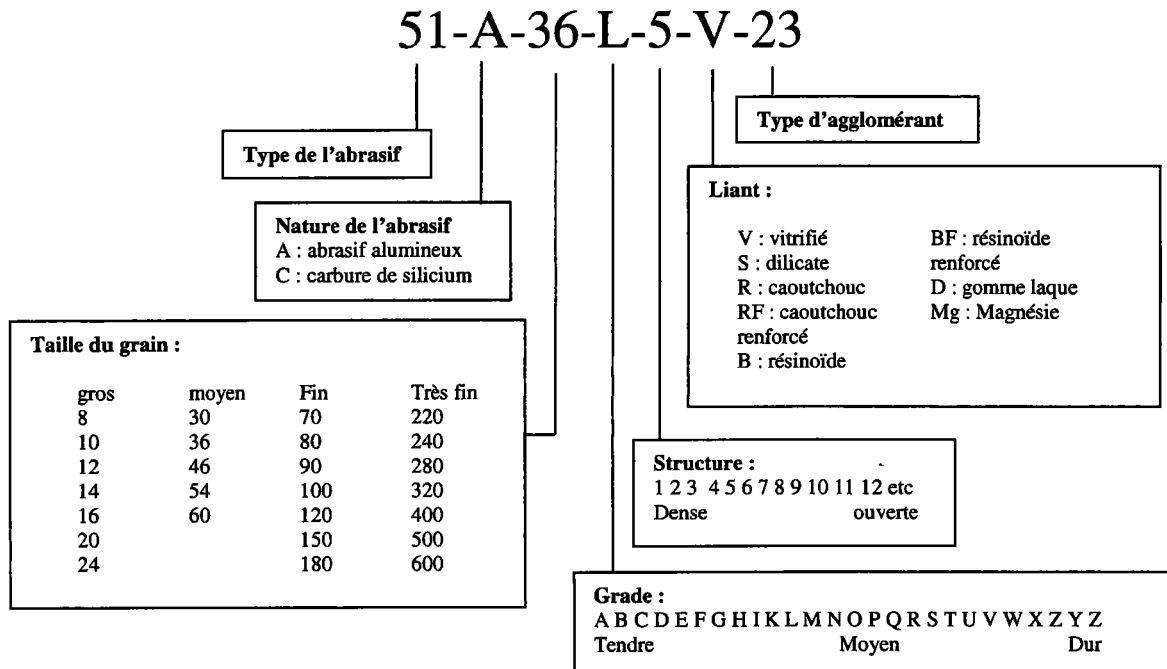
51-A-36-L-5-V-23

Type d'agglomérant

Type de l'abrasif

Liant :

V : vitrifié
S : dilicate
R : caoutchouc
RF : caoutchouc renforcé
B : résinoïde

BF : résinoïde renforcé
D : gomme laque
Mg : Magnésie

Nature de l'abrasif
A : abrasif alumineux
C : carbure de silicium

Taille du grain :

| gros | moyen | Fin | Très fin |
|---|---|---|---|
| 8 | 30 | 70 | 220 |
| 10 | 36 | 80 | 240 |
| 12 | 46 | 90 | 280 |
| 14 | 54 | 100 | 320 |
| 16 | 60 | 120 | 400 |
| 20 | | 150 | 500 |
| 24 | | 180 | 600 |

Structure :
1 2 3 4 5 6 7 8 9 10 11 12 etc
Dense ouverte

Grade :
A B C D E F G H I K L M N O P Q R S T U V W X Z Y Z
Tendre Moyen Dur